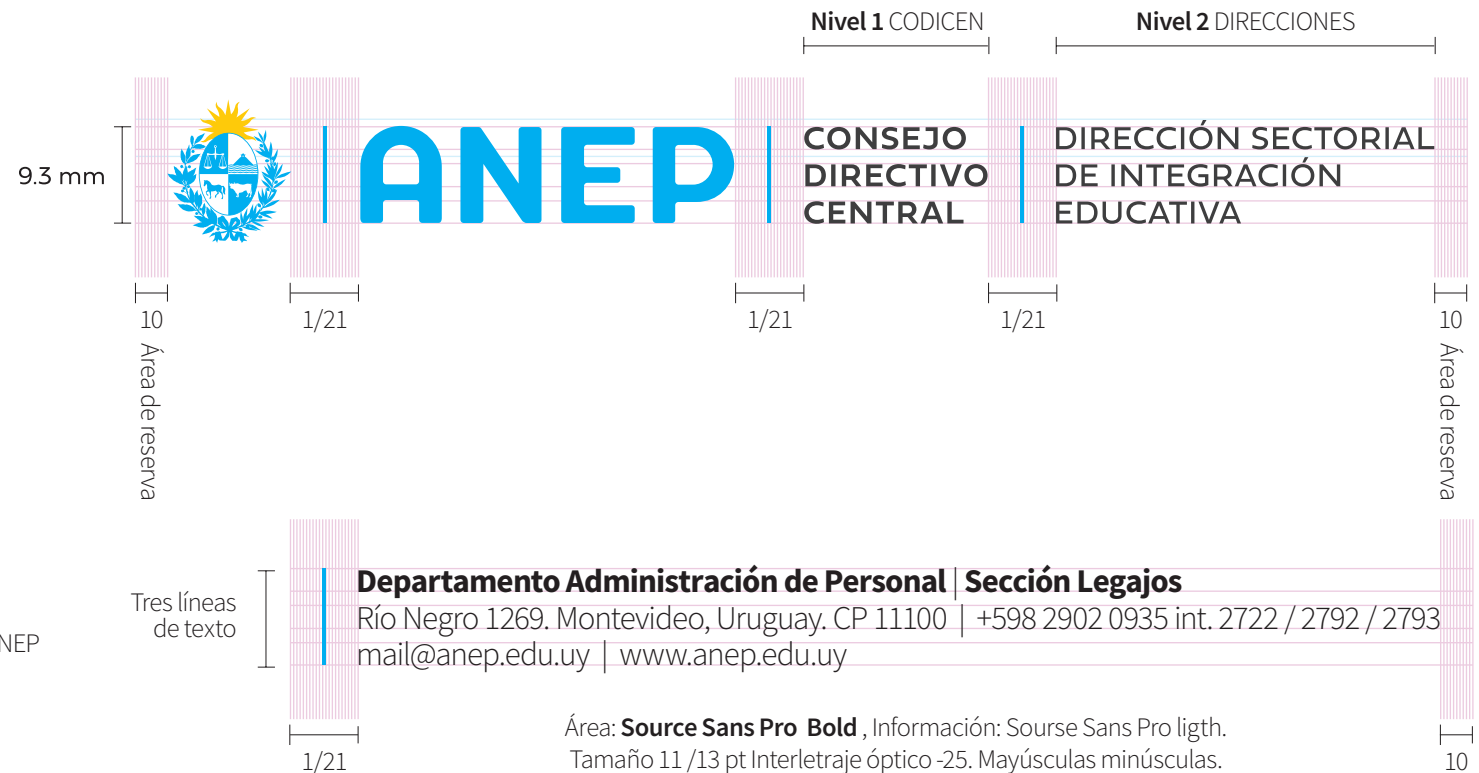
**Nivel 1** CODICEN

**Nivel 2** DIRECCIONES

9.3 mm

ANEP

CONSEJO DIRECTIVO CENTRAL

DIRECCIÓN SECTORIAL DE INTEGRACIÓN EDUCATIVA

10

1/21

1/21

1/21

10

Área de reserva

Área de reserva

Tres líneas de texto

NEP

**Departamento Administración de Personal** | **Sección Legajos**
Río Negro 1269. Montevideo, Uruguay. CP 11100 | +598 2902 0935 int. 2722 / 2792 / 2793
mail@anep.edu.uy | www.anep.edu.uy

1/21

Área: **Source Sans Pro Bold** , Información: Sourse Sans Pro ligth.
Tamaño 11 /13 pt Interletraje óptico -25. Mayúsculas minúsculas.

10